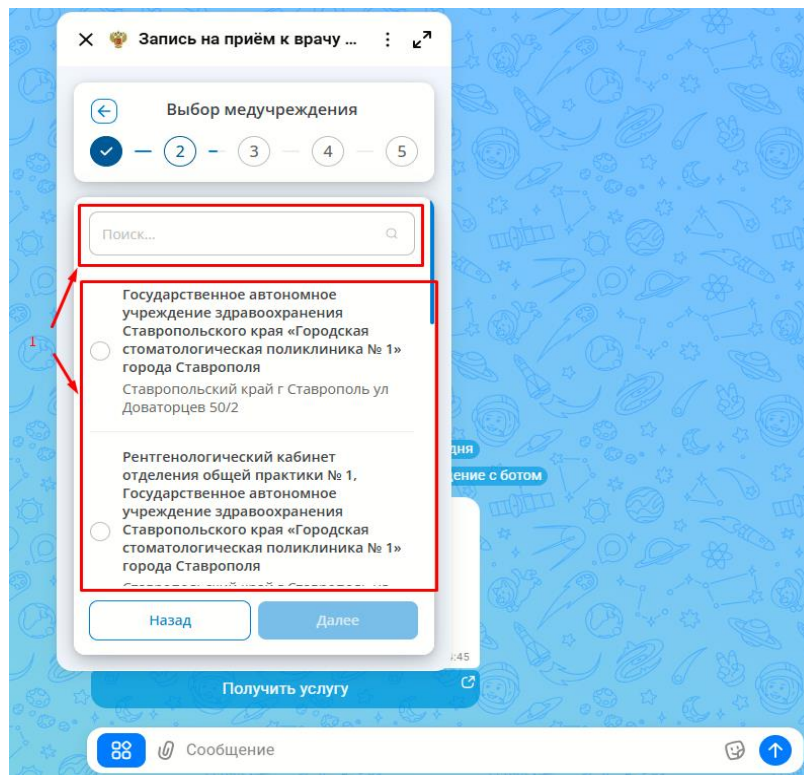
Запись на приём к врачу ...

Выбор медучреждения

2 3 4 5

Поиск...

1

Государственное автономное учреждение здравоохранения Ставропольского края «Городская стоматологическая поликлиника № 1» города Ставрополя

Ставропольский край г Ставрополь ул Доваторцев 50/2

Рентгенологический кабинет отделения общей практики № 1, Государственное автономное учреждение здравоохранения Ставропольского края «Городская стоматологическая поликлиника № 1» города Ставрополя

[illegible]

дня

ение с ботом

:45

Назад

Далее

Получить услугу

Сообщение